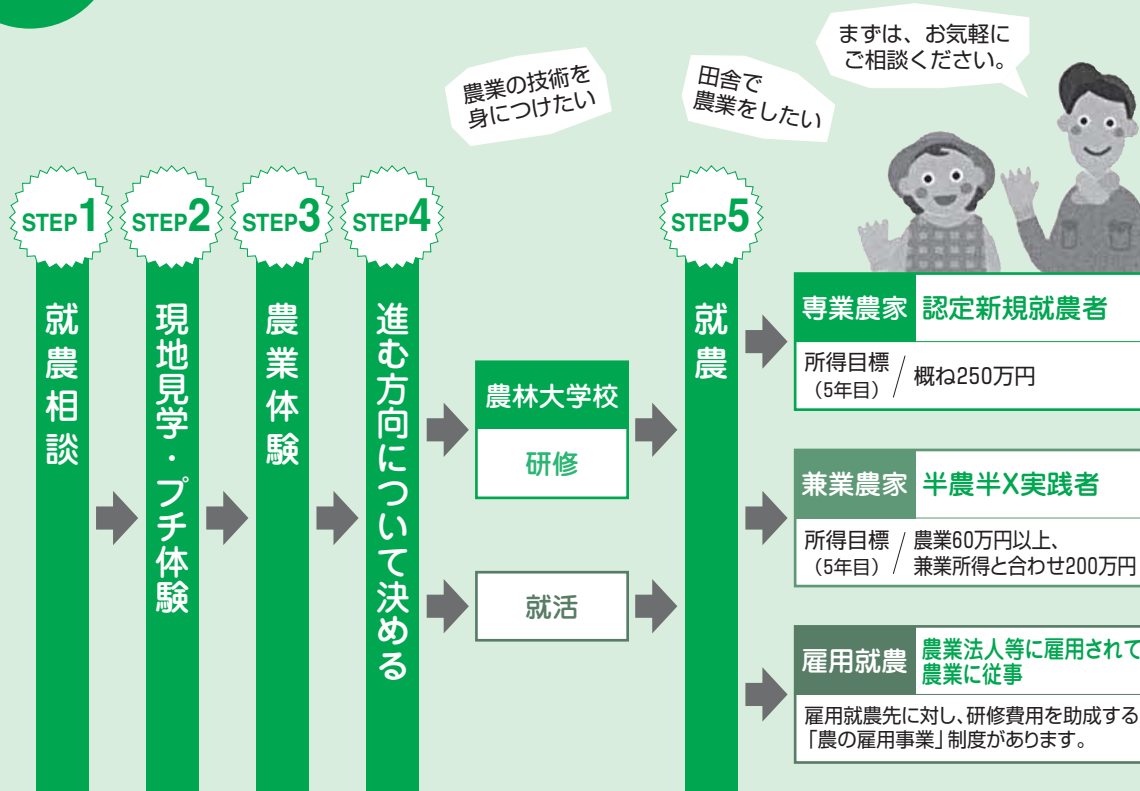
農業の技術を身につけたい

田舎で農業をしたい

まずは、お気軽にご相談ください。

STEP1
就農相談

STEP2
現地見学・プチ体験

STEP3
農業体験

STEP4
進む方向について決める

農林大学校
研修

就活

STEP5
就農

専業農家 認定新規就農者
所得目標（5年目） / 概ね250万円

兼業農家 半農半X実践者
所得目標（5年目） / 農業60万円以上、兼業所得と合わせ200万円

雇用就農 農業法人等に雇用されて農業に従事
雇用就農先に対し、研修費用を助成する「農の雇用事業」制度があります。